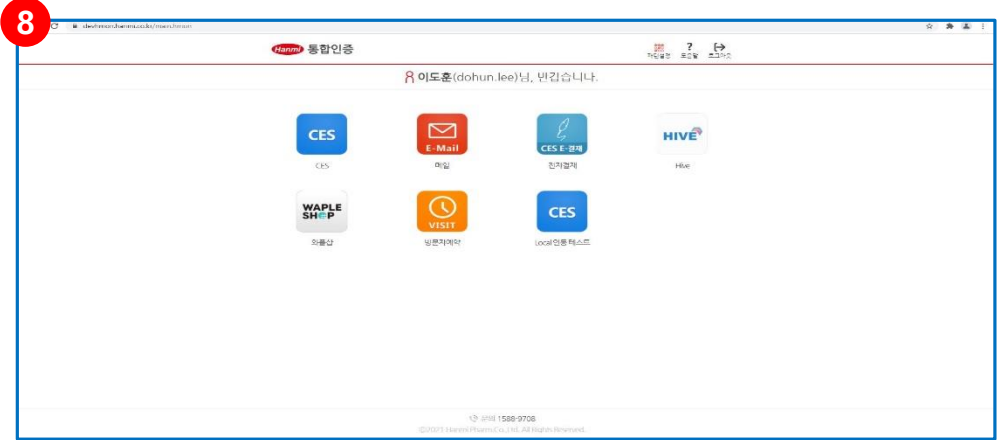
8

devhmssn.hanmi.co.kr/main.hmssn

Hanmi 통합인증

개인설정 ? 도움말 로그아웃

이도훈(dohun.lee)님, 반갑습니다.

CES
CES

E-Mail
메일

CES E-결재
전자결재

HIVE
Hive

WAPLE SHOP
와플샵

VISIT
방문차예약

CES
Local인증 테스트

상담 1588-9708
©2021 Hanmi Pharm.Co., Ltd. All Rights Reserved.